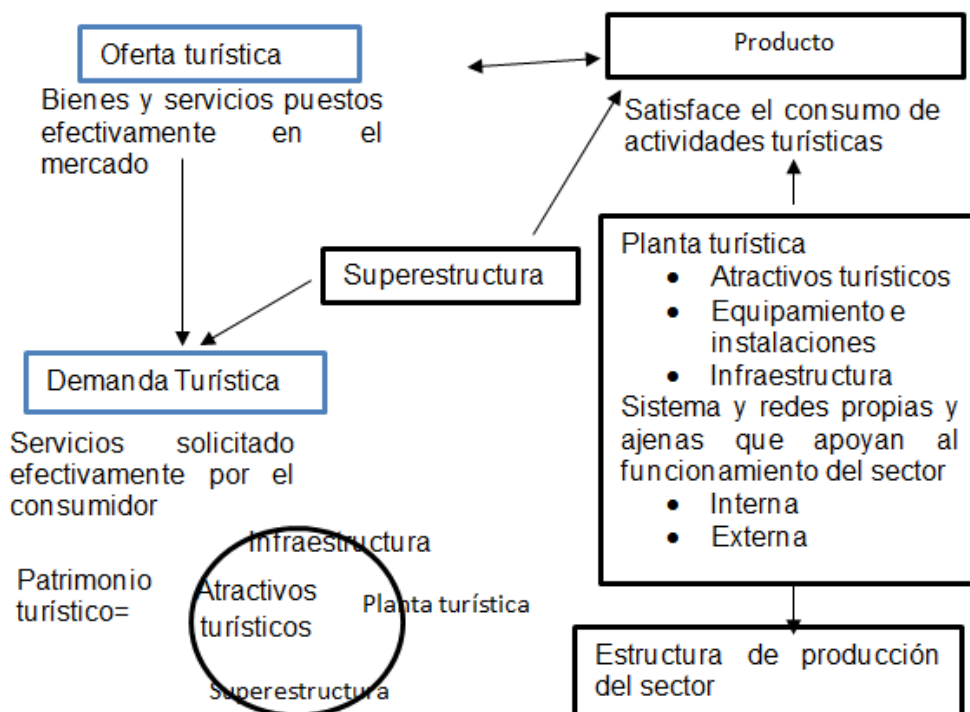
Oferta turística

Bienes y servicios puestos efectivamente en el mercado

Producto

Satisface el consumo de actividades turísticas

Superestructura

Planta turística
- Atractivos turísticos
- Equipamiento e instalaciones
- Infraestructura

Sistema y redes propias y ajenas que apoyan al funcionamiento del sector
- Interna
- Externa

Demanda Turística

Servicios solicitado efectivamente por el consumidor

Patrimonio turístico=

Infraestructura

Atractivos turísticos

Planta turística

Superestructura

Estructura de producción del sector